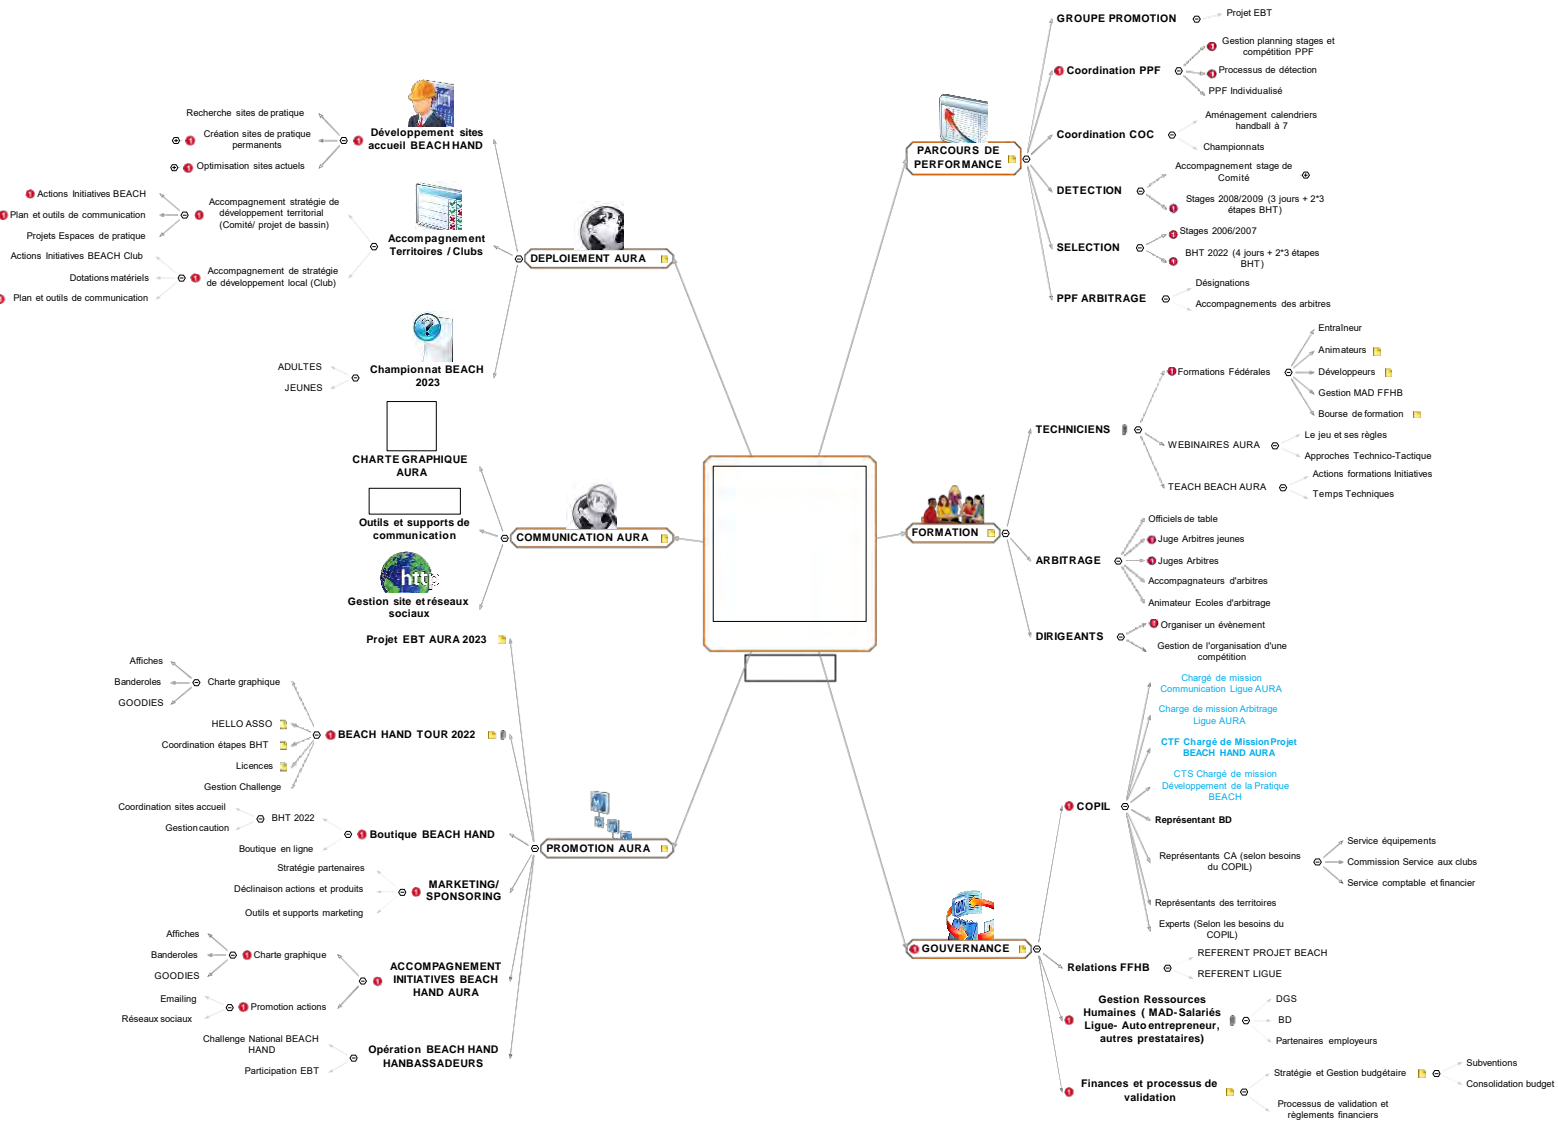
Recherche sites de pratique
Création sites de pratique permanents
Optimisation sites actuels
Développement sites accueil BEACH HAND

Actions Initiatives BEACH
Plan et outils de communication
Projets Espaces de pratique
Accompagnement stratégie de développement territorial (Comité/ projet de bassin)
Actions Initiatives BEACH Club
Dotations matériels
Plan et outils de communication
Accompagnement de stratégie de développement local (Club)
Accompagnement Territoires / Clubs

DEPLOIEMENT AURA

ADULTES
JEUNES
Championnat BEACH 2023

CHARTE GRAPHIQUE AURA
Outils et supports de communication
Gestion site et réseaux sociaux
COMMUNICATION AURA

Projet EBT AURA 2023

Affiches
Banderoles
GOODIES
Charte graphique
HELLO ASSO
Coordination étapes BHT
Licences
Gestion Challenge
BEACH HAND TOUR 2022

Coordination sites accueil
Gestion caution
BHT 2022
Boutique en ligne
Boutique BEACH HAND

Stratégie partenaires
Déclinaison actions et produits
Outils et supports marketing
MARKETING/ SPONSORING

PROMOTION AURA

Affiches
Banderoles
GOODIES
Charte graphique
Emailing
Réseaux sociaux
Promotion actions
ACCOMPAGNEMENT INITIATIVES BEACH HAND AURA

Challenge National BEACH HAND
Participation EBT
Opération BEACH HAND HANBASSADEURS

GROUPE PROMOTION
Projet EBT
Coordination PPF
Gestion planning stages et compétition PPF
Processus de détection
PPF Individualisé
Coordination COC
Aménagement calendriers handball à 7
Championnats
DETECTION
Accompagnement stage de Comité
Stages 2008/2009 (3 jours + 2*3 étapes BHT)
SELECTION
Stages 2006/2007
BHT 2022 (4 jours + 2*3 étapes BHT)
PPF ARBITRAGE
Désignations
Accompagnements des arbitres
PARCOURS DE PERFORMANCE

TECHNICIENS
Formations Fédérales
Entraîneur
Animateurs
Développeurs
Gestion MAD FFHB
Bourse de formation
WEBINAIRES AURA
Le jeu et ses règles
Approches Technico-Tactique
TEACH BEACH AURA
Actions formations Initiatives
Temps Techniques
FORMATION
ARBITRAGE
Officiels de table
Juge Arbitres jeunes
Juges Arbitres
Accompagnateurs d'arbitres
Animateur Ecoles d'arbitrage
DIRIGEANTS
Organiser un évènement
Gestion de l'organisation d'une compétition

COPIL
Chargé de mission Communication Ligue AURA
Charge de mission Arbitrage Ligue AURA
CTF Chargé de Mission Projet BEACH HAND AURA
CTS Chargé de mission Développement de la Pratique BEACH
Représentant BD
Représentants CA (selon besoins du COPIL)
Service équipements
Commission Service aux clubs
Service comptable et financier
Représentants des territoires
Experts (Selon les besoins du COPIL)
GOUVERNANCE
Relations FFHB
REFERENT PROJET BEACH
REFERENT LIGUE
Gestion Ressources Humaines ( MAD-Salariés Ligue- Auto entrepreneur, autres prestataires)
DGS
BD
Partenaires employeurs
Finances et processus de validation
Stratégie et Gestion budgétaire
Subventions
Consolidation budget
Processus de validation et règlements financiers